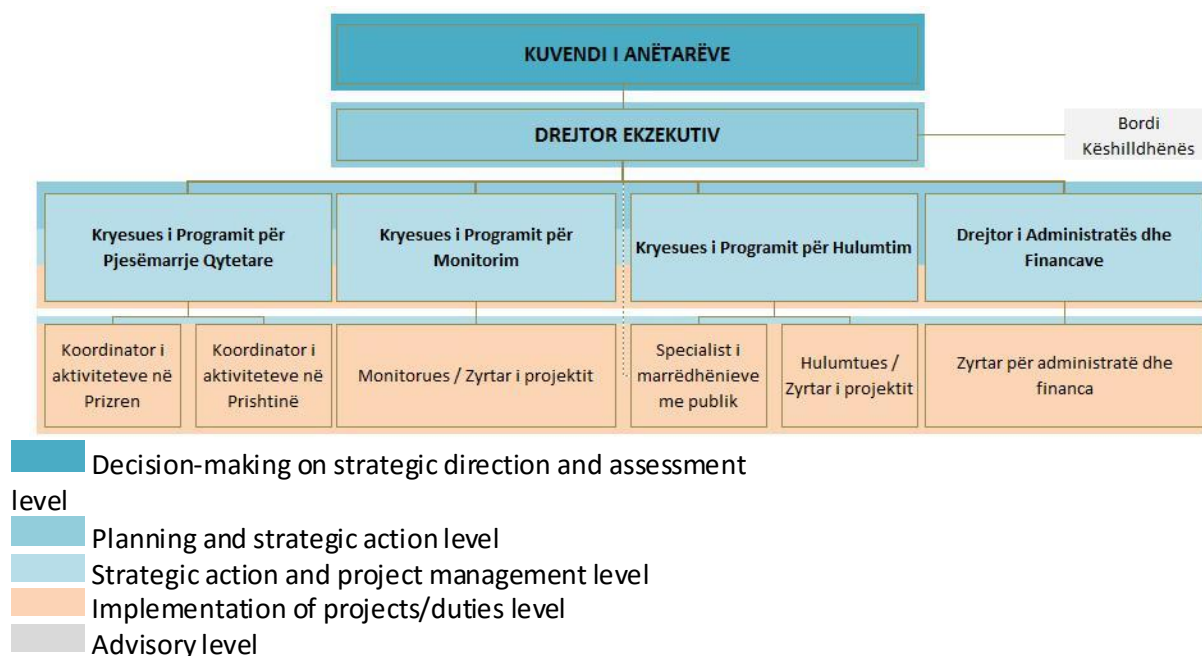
KUVENDI I ANËTARËVE

DREJTOR EKZEKUTIV

Bordi Këshilldhënës

Kryesues i Programit për Pjesëmarrje Qytetare

Kryesues i Programit për Monitorim

Kryesues i Programit për Hulumtim

Drejtor i Administratës dhe Financave

Koordinator i aktiviteteve në Prizren

Koordinator i aktiviteteve në Prishtinë

Monitorues / Zyrtar i projektit

Specialist i marrëdhënieve me publik

Hulumtues / Zyrtar i projektit

Zyrtar për administratë dhe financa

Decision-making on strategic direction and assessment level
Planning and strategic action level
Strategic action and project management level
Implementation of projects/duties level
Advisory level